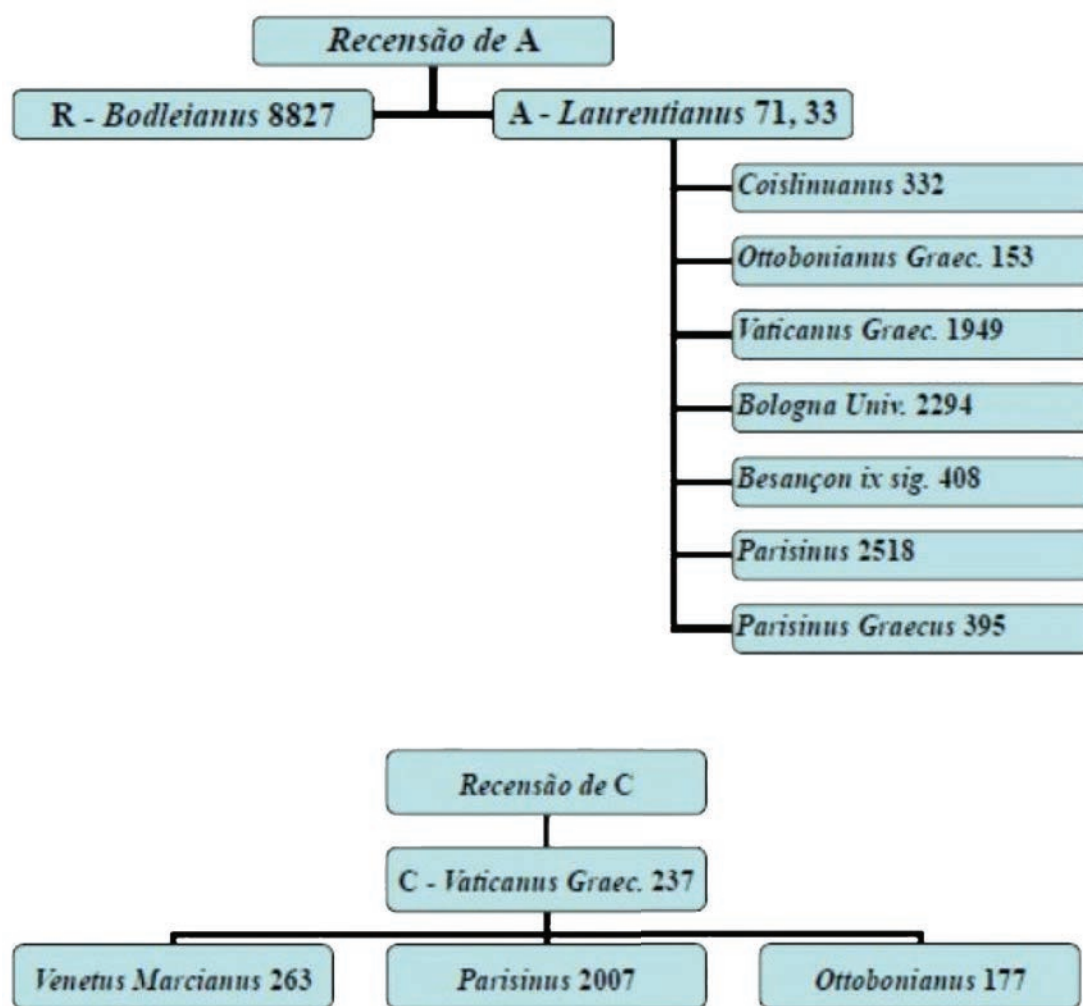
Recensão de A

R - Bodleianus 8827

A - Laurentianus 71, 33

Coislinuanus 332

Ottobonianus Graec. 153

Vaticanus Graec. 1949

Bologna Univ. 2294

Besançon ix sig. 408

Parisinus 2518

Parisinus Graecus 395

Recensão de C

C - Vaticanus Graec. 237

Venetus Marcianus 263

Parisinus 2007

Ottobonianus 177